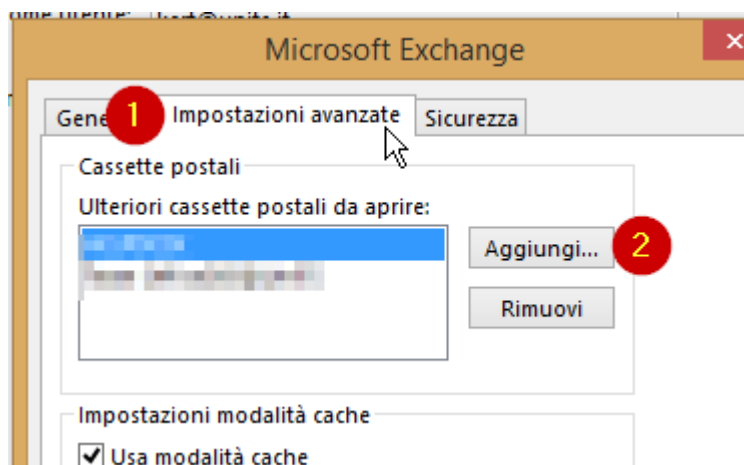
ome utente: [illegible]

Microsoft Exchange

Gene 1 Impostazioni avanzate Sicurezza

Cassette postali

Ulteriori cassette postali da aprire:

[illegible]
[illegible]

Aggiungi... 2

Rimuovi

Impostazioni modalità cache

Usa modalità cache